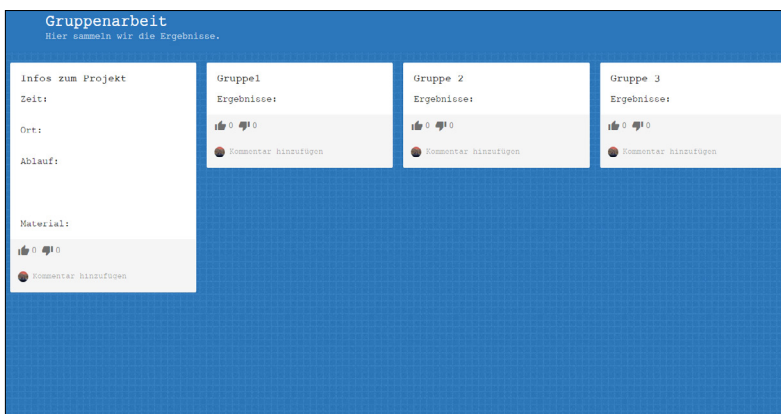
Gruppenarbeit
Hier sammeln wir die Ergebnisse.

Infos zum Projekt
Zeit:

Ort:

Ablauf:

Material:

0 0

Kommentar hinzufügen

Gruppe1
Ergebnisse:

0 0

Kommentar hinzufügen

Gruppe 2
Ergebnisse:

0 0

Kommentar hinzufügen

Gruppe 3
Ergebnisse:

0 0

Kommentar hinzufügen